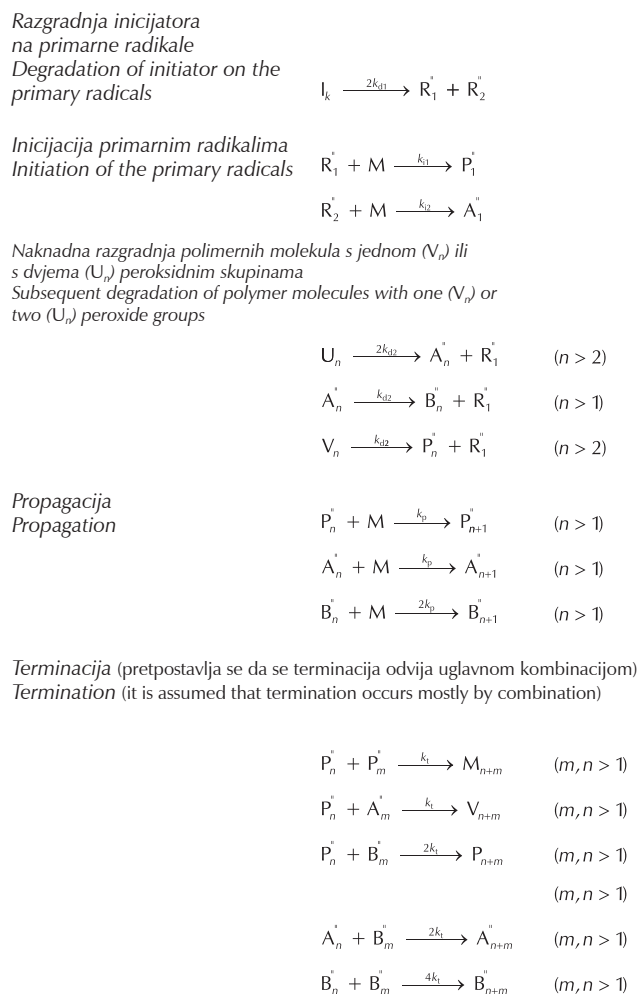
Razgradnja inicijatora na primarne radikale
Degradation of initiator on the primary radicals

$I_k \xrightarrow{2k_{d1}} R_1^{\cdot\cdot} + R_2^{\cdot\cdot}$

Inicijacija primarnim radikalima
Initiation of the primary radicals

$R_1^{\cdot\cdot} + M \xrightarrow{k_{i1}} P_1^{\cdot\cdot}$

$R_2^{\cdot\cdot} + M \xrightarrow{k_{i2}} A_1^{\cdot\cdot}$

Naknadna razgradnja polimernih molekula s jednom ($V_n$) ili s dvjema ($U_n$) peroksidnim skupinama
Subsequent degradation of polymer molecules with one ($V_n$) or two ($U_n$) peroxide groups

$U_n \xrightarrow{2k_{d2}} A_n^{\cdot\cdot} + R_1^{\cdot\cdot}$ $(n > 2)$

$A_n^{\cdot\cdot} \xrightarrow{k_{d2}} B_n^{\cdot\cdot} + R_1^{\cdot\cdot}$ $(n > 1)$

$V_n \xrightarrow{k_{d2}} P_n^{\cdot\cdot} + R_1^{\cdot\cdot}$ $(n > 2)$

Propagacija
Propagation

$P_n^{\cdot\cdot} + M \xrightarrow{k_p} P_{n+1}^{\cdot\cdot}$ $(n > 1)$

$A_n^{\cdot\cdot} + M \xrightarrow{k_p} A_{n+1}^{\cdot\cdot}$ $(n > 1)$

$B_n^{\cdot\cdot} + M \xrightarrow{2k_p} B_{n+1}^{\cdot\cdot}$ $(n > 1)$

Terminacija (pretpostavlja se da se terminacija odvija uglavnom kombinacijom)
Termination (it is assumed that termination occurs mostly by combination)

$P_n^{\cdot\cdot} + P_m^{\cdot\cdot} \xrightarrow{k_t} M_{n+m}$ $(m, n > 1)$

$P_n^{\cdot\cdot} + A_m^{\cdot\cdot} \xrightarrow{k_t} V_{n+m}$ $(m, n > 1)$

$P_n^{\cdot\cdot} + B_m^{\cdot\cdot} \xrightarrow{2k_t} P_{n+m}$ $(m, n > 1)$

$(m, n > 1)$

$A_n^{\cdot\cdot} + B_m^{\cdot\cdot} \xrightarrow{2k_t} A_{n+m}^{\cdot\cdot}$ $(m, n > 1)$

$B_n^{\cdot\cdot} + B_m^{\cdot\cdot} \xrightarrow{4k_t} B_{n+m}^{\cdot\cdot}$ $(m, n > 1)$